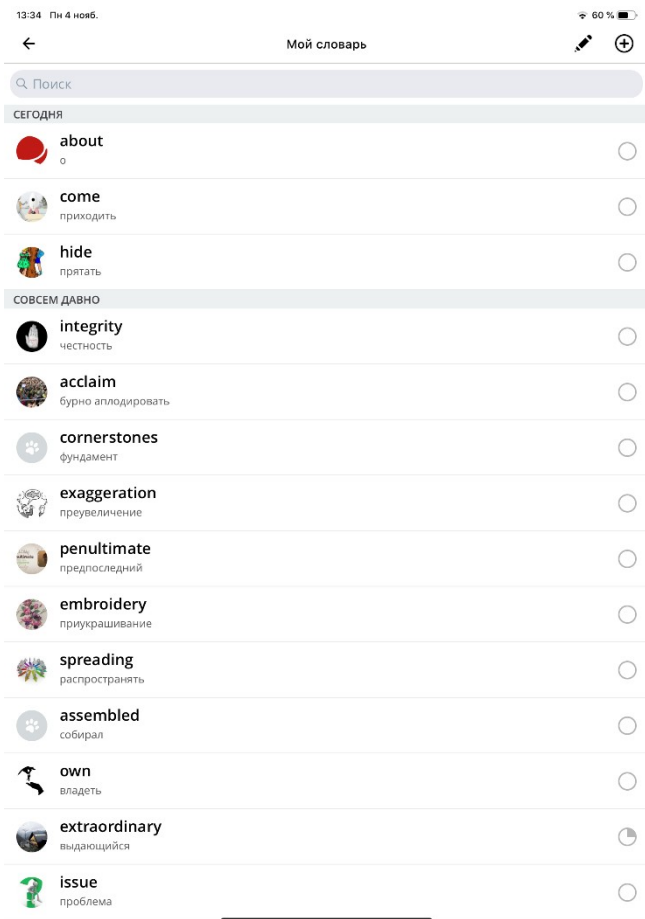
13:34 Пн 4 нояб.

60 %

Мой словарь

Поиск

СЕГОДНЯ

about
о

come
приходить

hide
прятать

СОВСЕМ ДАВНО

integrity
честность

acclaim
бурно аплодировать

cornerstones
фундамент

exaggeration
преувеличение

penultimate
предпоследний

embroidery
приукрашивание

spreading
распространять

assembled
собирал

own
владеть

extraordinary
выдающийся

issue
проблема